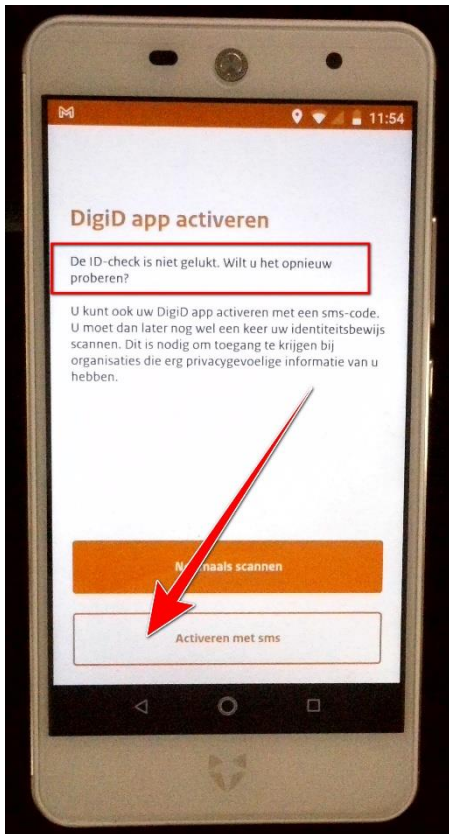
11:54

DigiD app activeren

De ID-check is niet gelukt. Wilt u het opnieuw proberen?

U kunt ook uw DigiD app activeren met een sms-code. U moet dan later nog wel een keer uw identiteitsbewijs scannen. Dit is nodig om toegang te krijgen bij organisaties die erg privacygevoelige informatie van u hebben.

N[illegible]maals scannen

Activeren met sms